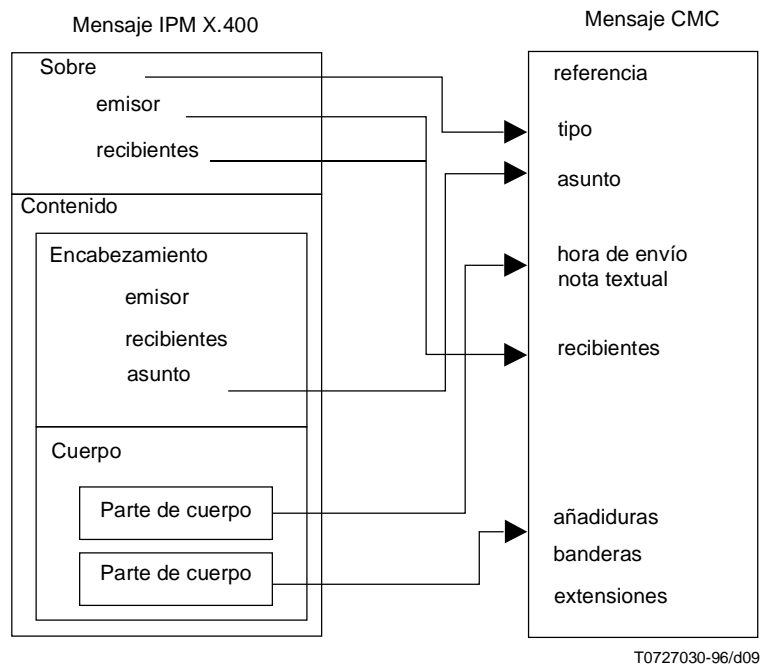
Mensaje IPM X.400

Mensaje CMC

Sobre

emisor

recibientes

Contenido

Encabezamiento

emisor

recibientes

asunto

Cuerpo

Parte de cuerpo

Parte de cuerpo

referencia

tipo

asunto

hora de envío
nota textual

recibientes

añadiduras

banderas

extensiones

T0727030-96/d09